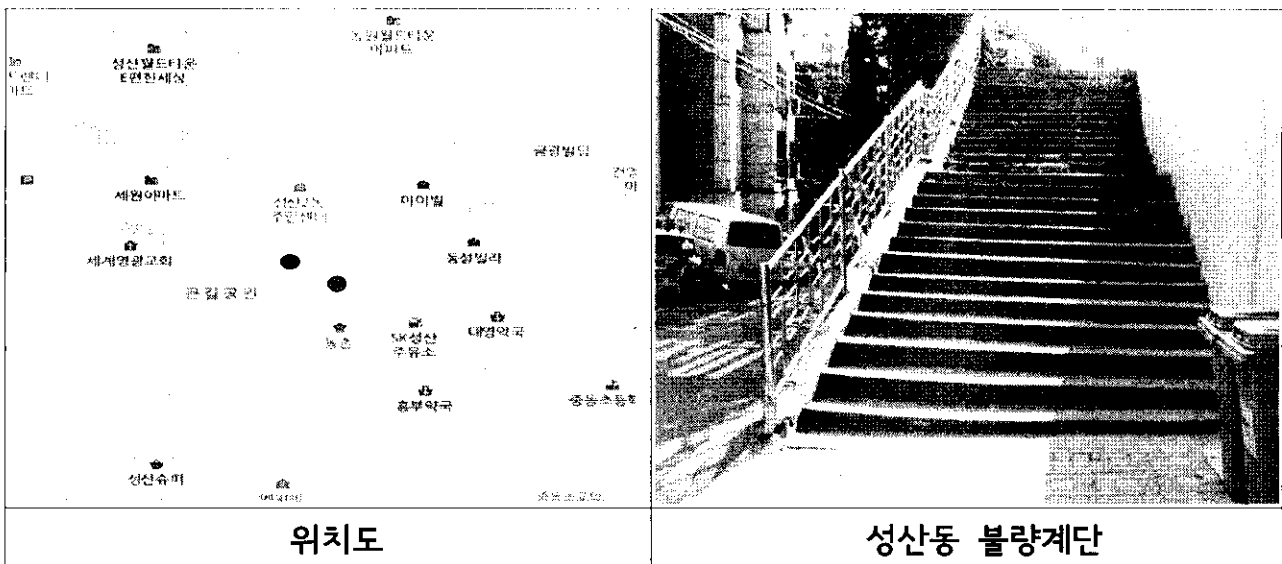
동원월드타운 아파트

성산월드타운 E편한세상

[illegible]

금광빌딩

세원아파트

성산2동 주민센터

마이빌

세계영광교회

동성빌라

관 길 공 원

동촌

SK성산 주유소

대영약국

휴부약국

중동초등학

성산슈퍼

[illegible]

중동초교

위치도

성산동 불량계단